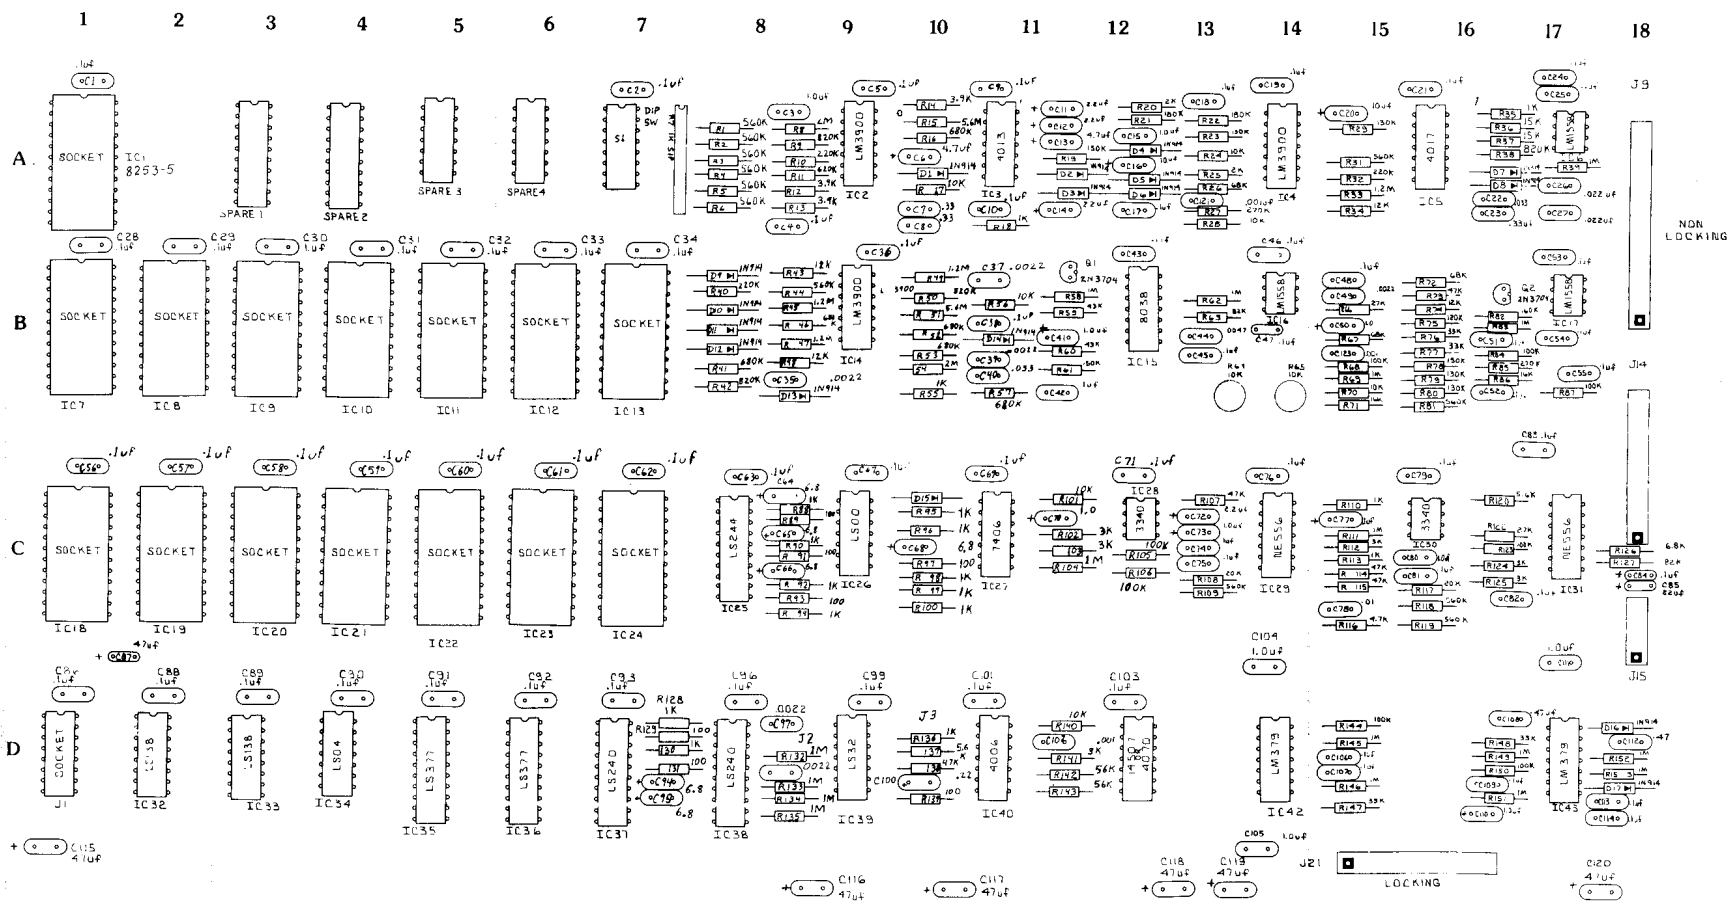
1 2 3 4 5 6 7 8 9 10 11 12 13 14 15 16 17 18

A.
C1 .1uf
SOCKET
IC1 8253-5
SPARE 1
SPARE 2
SPARE 3
SPARE4
C2 .1uf
S1
DIP SW
R1 560K
R2 560K
R3 560K
R4 560K
R5 560K
R6 560K
C3 1.0uf
R8 820K
R9 220K
R10 220K
R11 680K
R12 3.9K
R13 3.9K
C4 .1uf
C5 .1uf
LM3900
IC2
R14 3.9K
R15 5.6M
R16 680K
4.7uf
C6
D1 1N914
R17 10K
C7 .33
C8 .33
C9 .1uf
4013
IC3
C10
R18 1K
C11 2.2uf
C12 2.2uf
C13 4.7uf
R19
D2 1N914
D3 1N914
C14
R20 2K
R21 180K
150K
C15 10uf
C16
D4 1N914
D5 1N914
D6 1N914
C17 2.2uf
C18 .1uf
R22 180K
R23 130K
R24 10K
R25 20K
R26 68K
C21 .001uf
R27 270K
R28 10K
C19 .1uf
LM3900
IC4
C20 10uf
R29 130K
R31 560K
R32 220K
R33 1.2M
R34 12K
C21 .1uf
4017
IC5
R35 1K
R36 15K
R37 15K
R38 820K
LM1558
R39 1M
D7
D8
C22
C23 .033
C24 .1uf
C25 .1uf
C26 .022uf
C27 .022uf
J9
NON LOCKING

B
C28 .1uf
C29 .1uf
C30 .1uf
C31 .1uf
C32 .1uf
C33 .1uf
C34 .1uf
SOCKET
IC7 IC8 IC9 IC10 IC11 IC12 IC13
D9 1N914
R40 220K
D10 1N914
D11 1N914
D12 1N914
R41 680K
R42 820K
R43 12K
R44 560K
R45 1.2M
R46
R47 2.2M
R48 12K
C35
D13 1N914
.0022
LM3900
IC14
C36
R49 1.2M
R50 5.6M
R51
R52 680K
R53 2M
R54
R55 1K
C37 .0022
R56 10K
C38 .1uf
D14 1N914
C39 .0022
C40 .033
R57 680K
R58
R59 43K
C41 1.0uf
R60 43K
R61
C42 1uf
Q1 2N3704
C43
8038
IC15
R62 1M
R63
C44
C45
R64 10K
R65 10K
C46 .1uf
LM1558
IC16
C47 .1uf
C48
C49
C50
R66
R67
C123
R68
R69
R70
R71
R72 68K
R73 47K
R74
R75 33K
R76 33K
R77 150K
R78 130K
R79 130K
R80
R81 560K
Q2 2N3704
R82 10K
R83 10K
R84 10K
R85
R86 10K
C51
C52
LM1558
IC17
C53
C54
C55
R87 100K
J14

C
C56 .1uf
C57 .1uf
C58 .1uf
C59 .1uf
C60 .1uf
C61 .1uf
C62 .1uf
SOCKET
IC18 IC19 IC20 IC21 IC22 IC23 IC24
C63 .1uf
C64
LS244
IC25
R88
R89
C65
R90
R91
C66
R92 1K
R93 100
R94 1K
C67 .1uf
LS00
IC26
D15
R95 1K
R96 1K
C68 6.8
R97 100
R98 1K
R99 1K
R100 1K
C69 .1uf
7406
IC27
R101 10K
C70
R102 3K
R103 3K
R104 1M
C71 .1uf
3340
IC28
R105 100K
R106 100K
R107 47K
C72
C73
C74
C75
R108
R109
C76 .1uf
NE556
IC29
R110 1K
C77
R111
R112
R113
R114 47K
R115
C78
R116 4.7K
3340
IC30
C79
C80
C81
R117
R118 560K
R119 560K
R120 5.6K
R121
R122
R123
R124
R125
C82
NE556
IC31
C83 .1uf
R126 6.8K
R127 82K
C84 .1uf
C85 220uf
C87 47uf

D
C86 .1uf
SOCKET
J1
C88 .1uf
LS138
IC32
C89 .1uf
LS138
IC33
C90 .1uf
LS04
IC34
C91 .1uf
LS377
IC35
C92 .1uf
LS377
IC36
C93 .1uf
R128 1K
R129 100
R130 1K
R131 100
C94 6.8
C95 6.8
LS240
IC37
C96 .1uf
LS240
IC38
C97 .0022
J2
R132 1M
R133
R134 1M
R135 1M
.0022
C99 .1uf
LS32
IC39
C100
J3
R136 1K
R137 5.6
R138 47K
R139 100
C101 .1uf
4006
IC40
R140 10K
C102 .001
R141 3K
R142 56K
R143 56K
C103 .1uf
4070
IC41
C104 1.0uf
LM379
IC42
R144 180K
R145
C106
C107
R146
R147 33K
C108 47uf
R148 33K
R149
R150 100K
C109
R151
C110
LM379
IC43
D16 1N914
C112 .47
R152
R153
D17
C113
C114
C111 1.0uf
J15
C115 47uf
C105 1.0uf
C116 47uf
C117 47uf
C118 47uf
C119 47uf
J21
LOCKING
C120 47uf